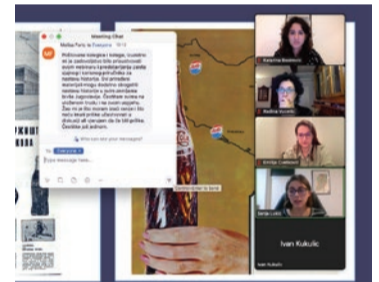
Meeting Chat

Mirjana Paris to Everyone 10:12

Poštovane kolegice i kolege, izuzetno mi je zadovoljstvo bilo prisustvovati ovom webinaru i predstavljanju zanimljivog i korisnog priručnika za nastavu historije. Svi primjeri materijala mogu dosta doprinijeti nastavi historije u jednom novom svjetlu... Čestitam autorima na uloženom trudu i na izvanrednom radu. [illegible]

Who can see your messages?

To: Everyone

Type message here...

Katarina Bosanovic

Nadina Kucerla

Emilija Cvetković

Sanja Lukić

Ivan Kukulic

Ivan Kukulic